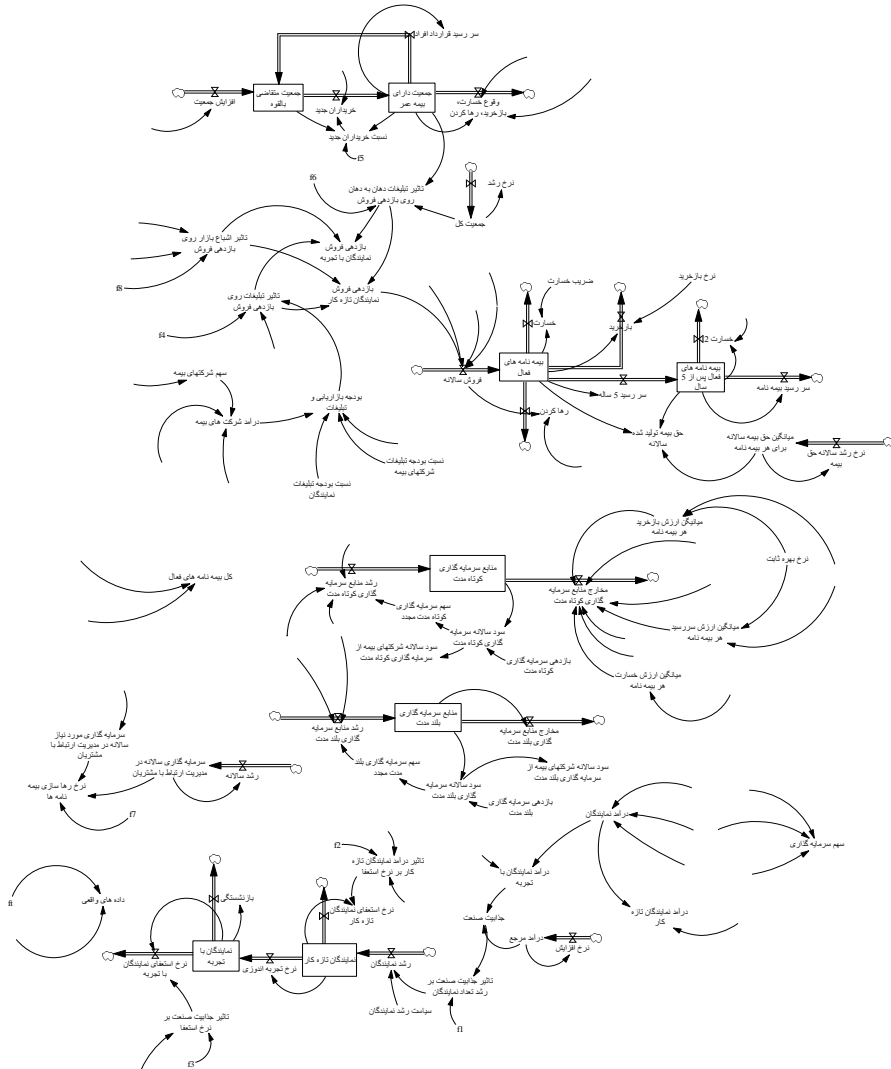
سر رسید قرارداد افراد
جمعیت متقاضی بالقوه
جمعیت دارای بیمه عمر
افزایش جمعیت
خریداران جدید
وقوع خسارت، بازخرید، رها کردن
نسبت خریداران جدید
f5
f6
تاثیر تبلیغات دهان به دهان روی بازدهی فروش
نرخ رشد
جمعیت کل
تاثیر اشباع بازار روی بازدهی فروش
بازدهی فروش نمایندگان با تجربه
f8
بازدهی فروش نمایندگان تازه کار
تاثیر تبلیغات روی بازدهی فروش
f4
ضریب خسارت
نرخ بازخرید
خسارت
بازخرید
بیمه نامه های فعال
خسارت2
بیمه نامه های فعال پس از 5 سال
فروش سالانه
سر رسید 5 ساله
سر رسید بیمه نامه
رها کردن
حق بیمه تولید شده سالانه
میانگین حق بیمه سالانه برای هر بیمه نامه
نرخ رشد سالانه حق بیمه
سهم شرکتهای بیمه
بودجه بازاریابی و تبلیغات
درآمد شرکت های بیمه
نسبت بودجه تبلیغات شرکتهای بیمه
نسبت بودجه تبلیغات نمایندگان
میانگین ارزش بازخرید هر بیمه نامه
کل بیمه نامه های فعال
منابع سرمایه گذاری کوتاه مدت
نرخ بهره ثابت
رشد منابع سرمایه گذاری کوتاه مدت
مخارج منابع سرمایه گذاری کوتاه مدت
سهم سرمایه گذاری کوتاه مدت مجدد
میانگین ارزش سررسید هر بیمه نامه
سود سالانه سرمایه گذاری کوتاه مدت
سود سالانه شرکتهای بیمه از سرمایه گذاری کوتاه مدت
بازدهی سرمایه گذاری کوتاه مدت
میانگین ارزش خسارت هر بیمه نامه
منابع سرمایه گذاری بلند مدت
رشد منابع سرمایه گذاری بلند مدت
مخارج منابع سرمایه گذاری بلند مدت
سرمایه گذاری مورد نیاز سالانه در مدیریت ارتباط با مشتریان
سهم سرمایه گذاری بلند مدت مجدد
سود سالانه شرکتهای بیمه از سرمایه گذاری بلند مدت
سرمایه گذاری سالانه در مدیریت ارتباط با مشتریان
سود سالانه سرمایه گذاری بلند مدت
رشد سالانه
نرخ رها سازی بیمه نامه ها
بازدهی سرمایه گذاری بلند مدت
f7
درآمد نمایندگان
سهم سرمایه گذاری
f2
تاثیر درآمد نمایندگان تازه کار بر نرخ استعفا
درآمد نمایندگان با تجربه
بازنشستگی
نرخ استعفای نمایندگان تازه کار
داده های واقعی
ff
جذابیت صنعت
درآمد نمایندگان تازه کار
نمایندگان با تجربه
نمایندگان تازه کار
درآمد مرجع
نرخ افزایش
نرخ استعفای نمایندگان با تجربه
نرخ تجربه اندوزی
رشد نمایندگان
تاثیر جذابیت صنعت بر رشد تعداد نمایندگان
تاثیر جذابیت صنعت بر نرخ استعفا
سیاست رشد نمایندگان
f1
f3